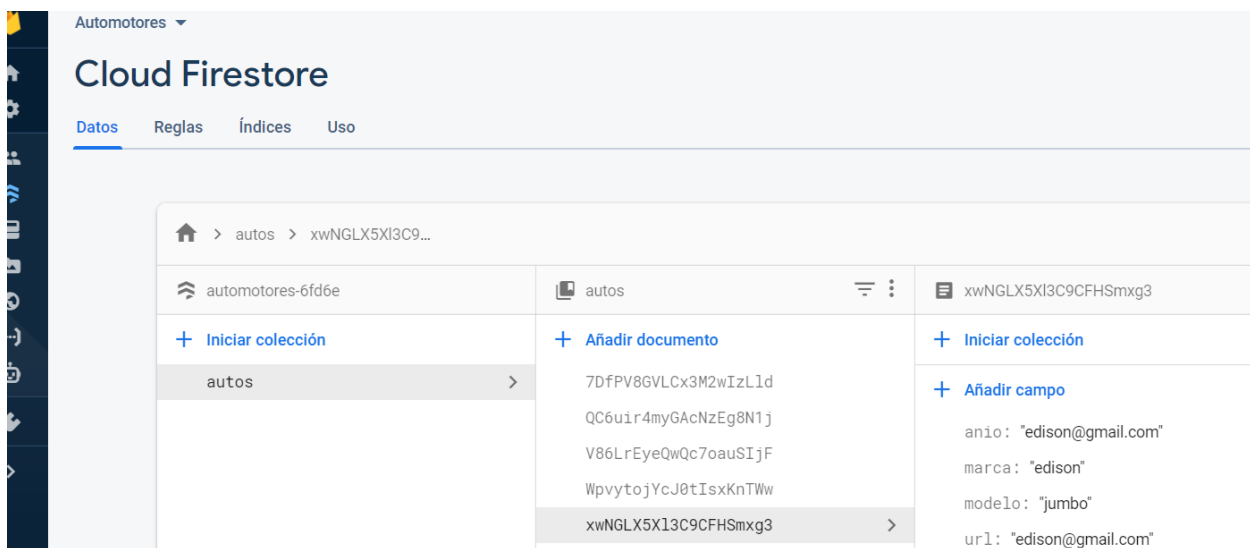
Automotores ▾

Cloud Firestore

Datos Reglas Índices Uso

> autos > xwNGLX5Xl3C9...

automotores-6fd6e

+ Iniciar colección

autos >

autos

+ Añadir documento

7DfPV8GVLCx3M2wIzLld

QC6uir4myGAcNzEg8N1j

V86LrEyeQwQc7oauSIjF

WpvytojYcJ0tIsxKnTWw

xwNGLX5Xl3C9CFHSmxg3 >

xwNGLX5Xl3C9CFHSmxg3

+ Iniciar colección

+ Añadir campo

anio: "edison@gmail.com"

marca: "edison"

modelo: "jumbo"

url: "edison@gmail.com"